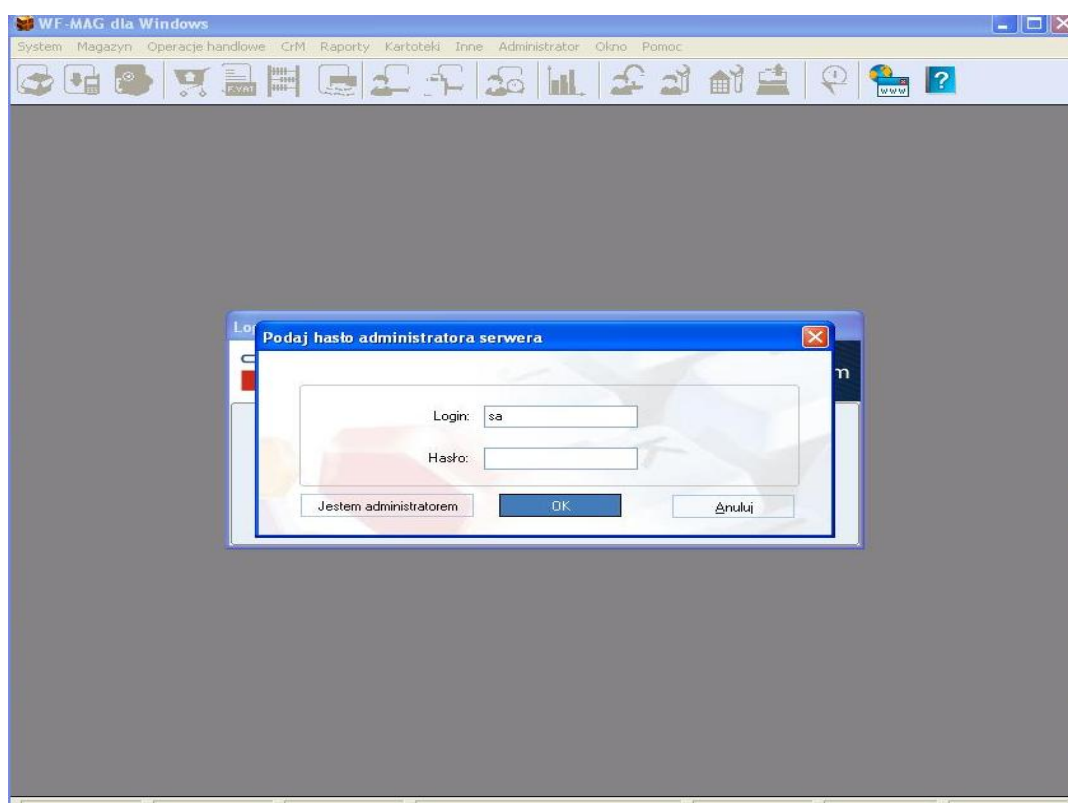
WF-MAG dla Windows

System Magazyn Operacje handlowe CrM Raporty Kartoteki Inne Administrator Okno Pomoc

FVAT

www

Lo

m

Podaj hasło administratora serwera

Login: sa

Hasło:

Jestem administratorem

OK

Anuluj